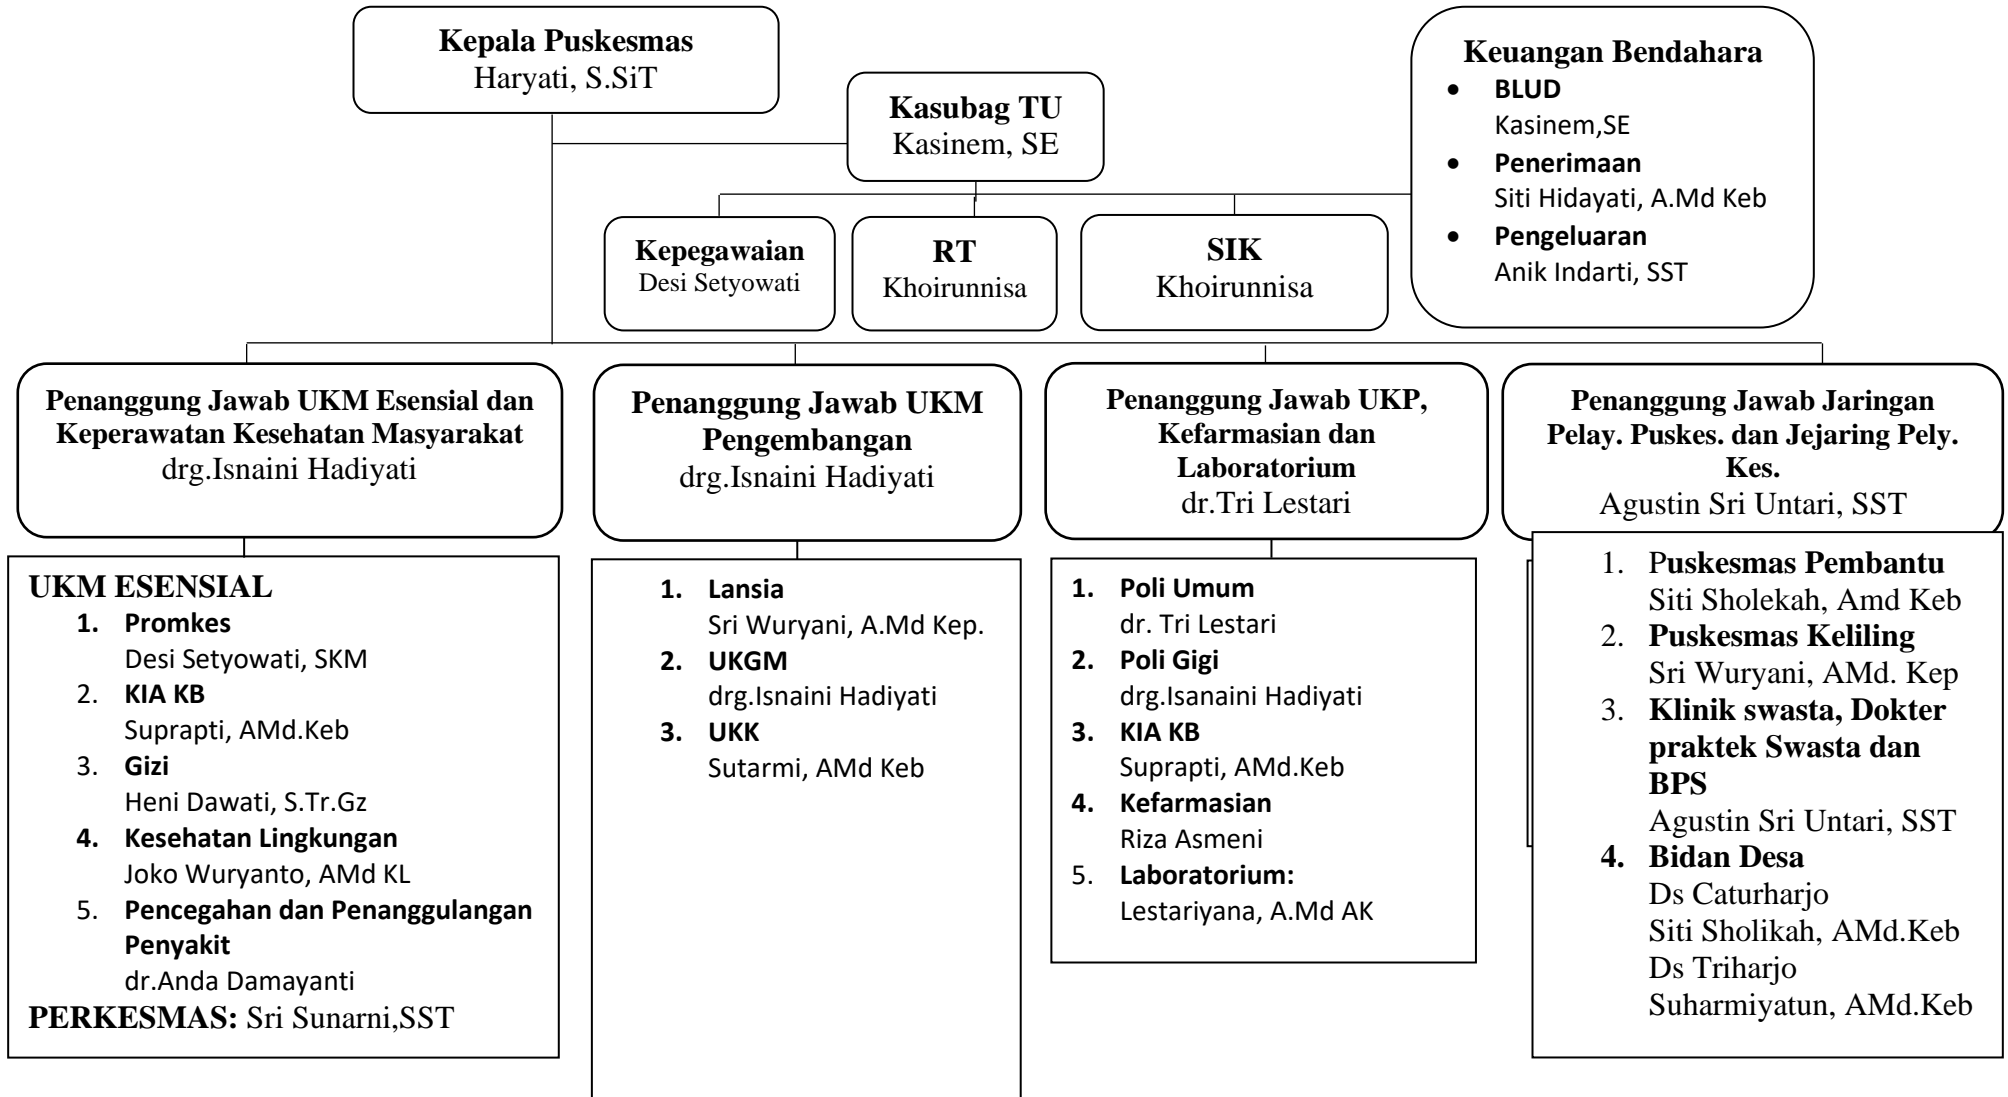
**Kepala Puskesmas**
Haryati, S.SiT

**Kasubag TU**
Kasinem, SE

**Keuangan Bendahara**
- **BLUD**
Kasinem,SE
- **Penerimaan**
Siti Hidayati, A.Md Keb
- **Pengeluaran**
Anik Indarti, SST

**Kepegawaian**
Desi Setyowati

**RT**
Khoirunnisa

**SIK**
Khoirunnisa

**Penanggung Jawab UKM Esensial dan Keperawatan Kesehatan Masyarakat**
drg.Isnaini Hadiyati

**Penanggung Jawab UKM Pengembangan**
drg.Isnaini Hadiyati

**Penanggung Jawab UKP, Kefarmasian dan Laboratorium**
dr.Tri Lestari

**Penanggung Jawab Jaringan Pelay. Puskes. dan Jejaring Pely. Kes.**
Agustin Sri Untari, SST

**UKM ESENSIAL**
1. **Promkes**
Desi Setyowati, SKM
2. **KIA KB**
Suprapti, AMd.Keb
3. **Gizi**
Heni Dawati, S.Tr.Gz
4. **Kesehatan Lingkungan**
Joko Wuryanto, AMd KL
5. **Pencegahan dan Penanggulangan Penyakit**
dr.Anda Damayanti
**PERKESMAS:** Sri Sunarni,SST

1. **Lansia**
Sri Wuryani, A.Md Kep.
2. **UKGM**
drg.Isnaini Hadiyati
3. **UKK**
Sutarmi, AMd Keb

1. **Poli Umum**
dr. Tri Lestari
2. **Poli Gigi**
drg.Isanaini Hadiyati
3. **KIA KB**
Suprapti, AMd.Keb
4. **Kefarmasian**
Riza Asmeni
5. **Laboratorium:**
Lestariyana, A.Md AK

1. P**uskesmas Pembantu**
Siti Sholekah, Amd Keb
2. **Puskesmas Keliling**
Sri Wuryani, AMd. Kep
3. **Klinik swasta, Dokter praktek Swasta dan BPS**
Agustin Sri Untari, SST
4. **Bidan Desa**
Ds Caturharjo
Siti Sholikah, AMd.Keb
Ds Triharjo
Suharmiyatun, AMd.Keb